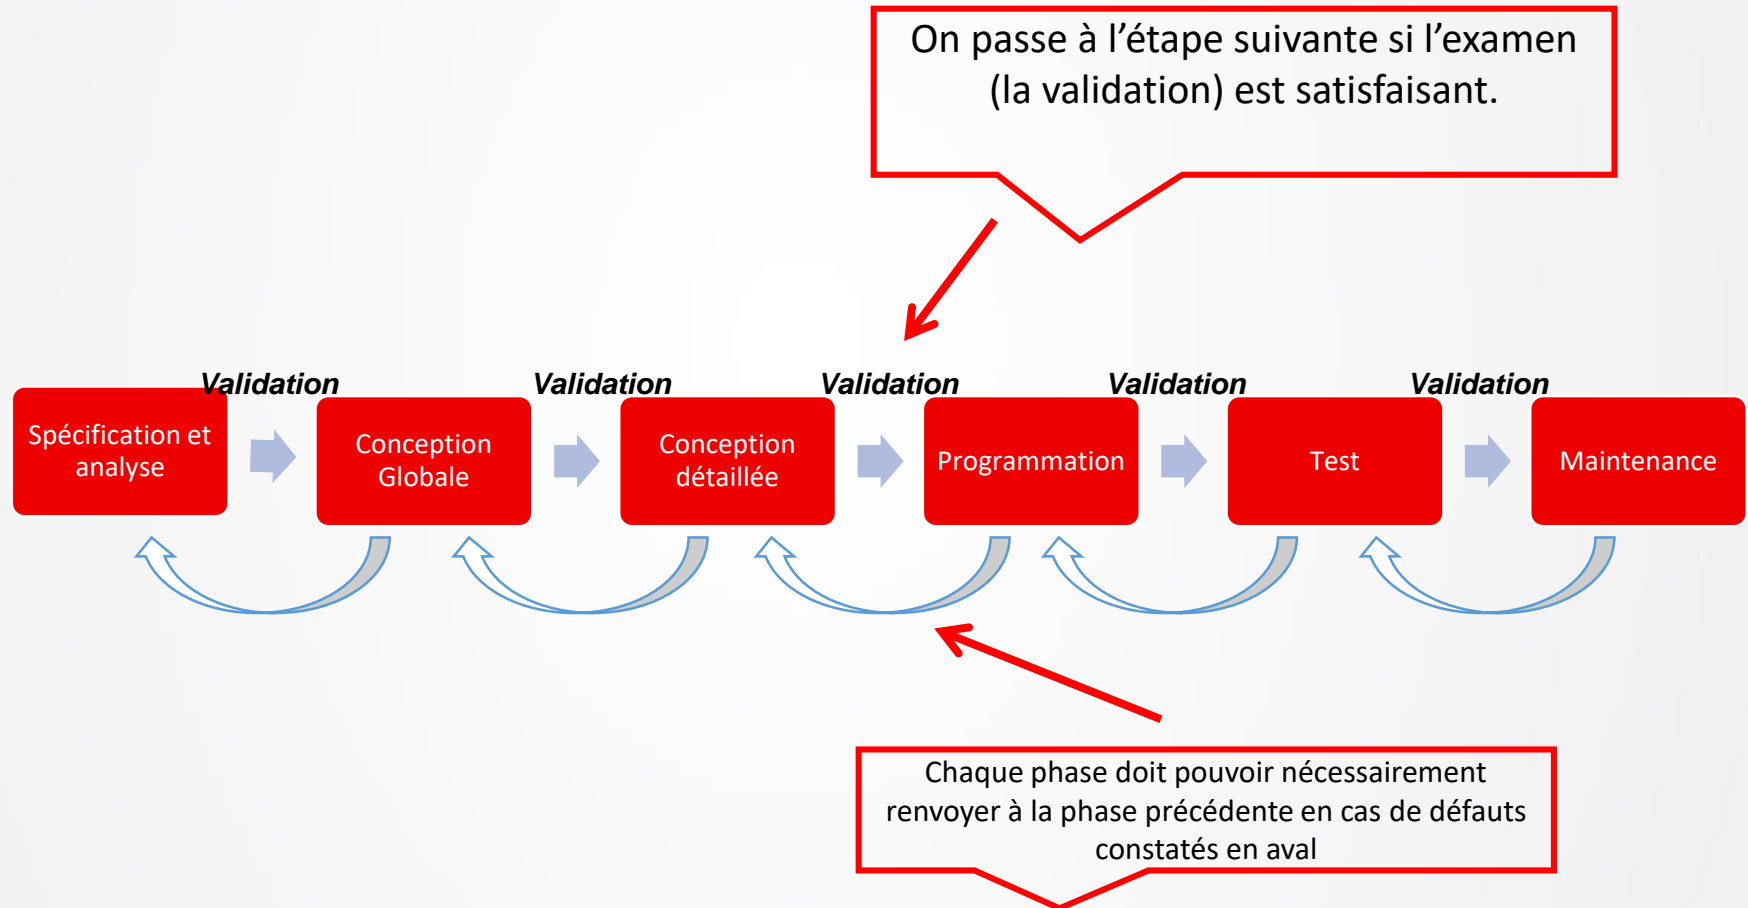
On passe à l'étape suivante si l'examen (la validation) est satisfaisant.

Validation

Validation

Validation

Validation

Validation

Spécification et analyse

Conception Globale

Conception détaillée

Programmation

Test

Maintenance

Chaque phase doit pouvoir nécessairement renvoyer à la phase précédente en cas de défauts constatés en aval